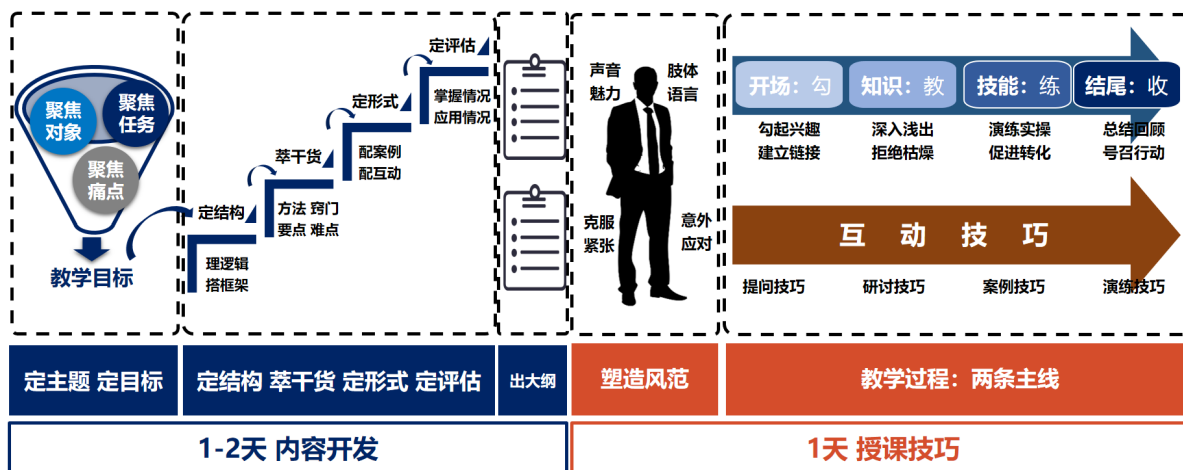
聚焦对象

聚焦任务

聚焦痛点

教学目标

定结构

理逻辑
搭框架

萃干货

方法 窍门
要点 难点

定形式

配案例
配互动

定评估

掌握情况
应用情况

声音魅力

肢体语言

克服紧张

意外应对

开场：勾

知识：教

技能：练

结尾：收

勾起兴趣
建立链接

深入浅出
拒绝枯燥

演练实操
促进转化

总结回顾
号召行动

互动技巧

提问技巧

研讨技巧

案例技巧

演练技巧

定主题 定目标

定结构 萃干货 定形式 定评估

出大纲

塑造风范

教学过程：两条主线

1-2天 内容开发

1天 授课技巧